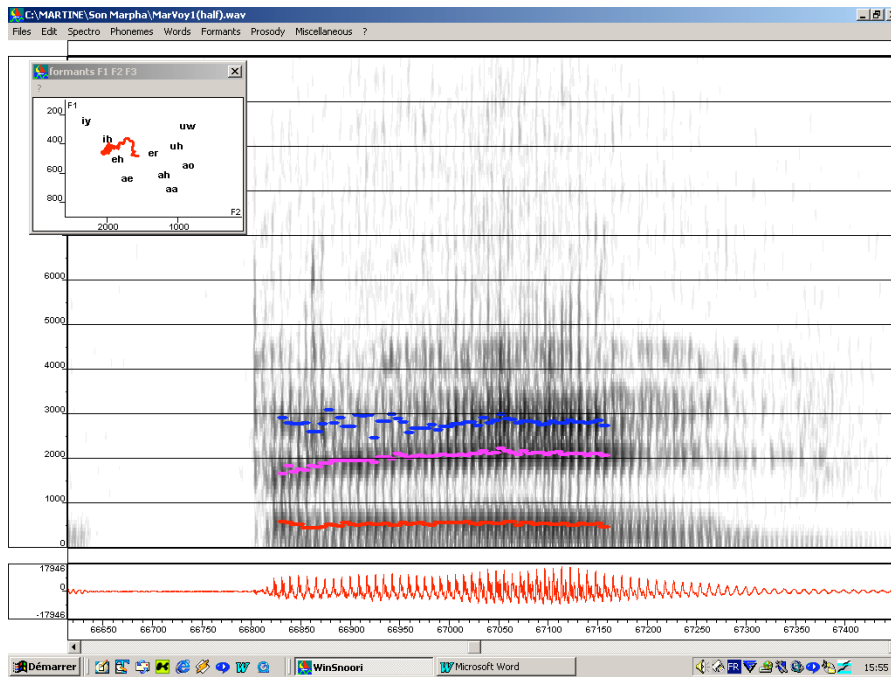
C:\MARTINE\Son Marpha\MarVoy1(half).wav

Files Edit Spectro Phonemes Words Formants Prosody Miscellaneous ?

formants F1 F2 F3

?

F1

200

400

600

800

iy

ih

eh

ae

er

uw

uh

ao

ah

aa

2000

1000

F2

6000

5000

4000

3000

2000

1000

0

17946

0

-17946

66650 66700 66750 66800 66850 66900 66950 67000 67050 67100 67150 67200 67250 67300 67350 67400

Démarrer

WinSnoori

Microsoft Word

FR

15:55